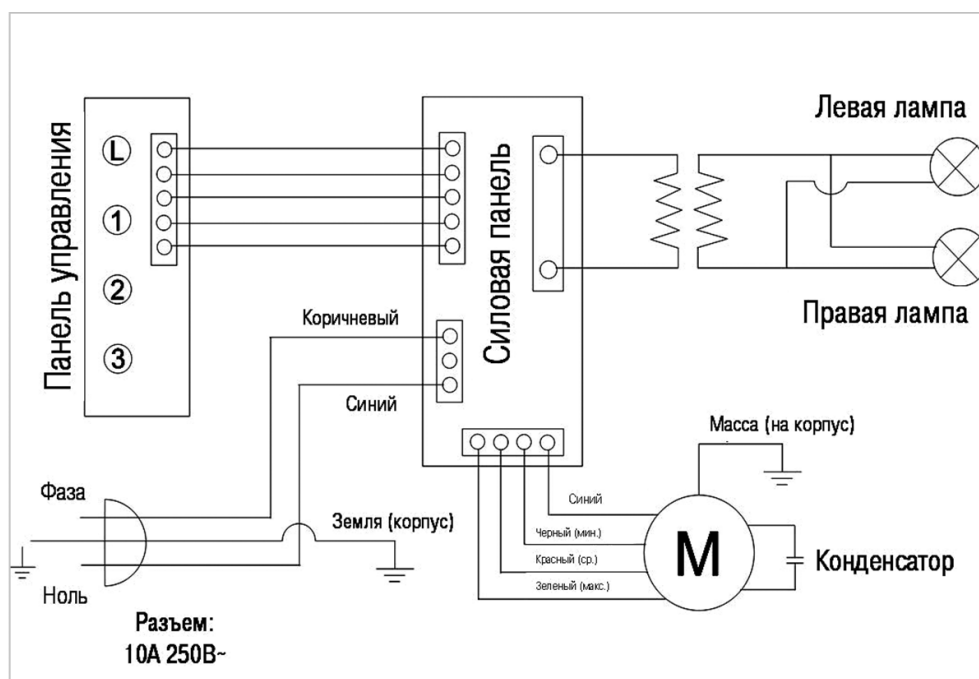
Панель управления

L

1

2

3

Силовая панель

Левая лампа

Правая лампа

Коричневый

Синий

Масса (на корпус)

Фаза

Земля (корпус)

Синий

Черный (мин.)

Красный (ср.)

Зеленый (макс.)

M

Конденсатор

Ноль

Разъем:
10A 250B~